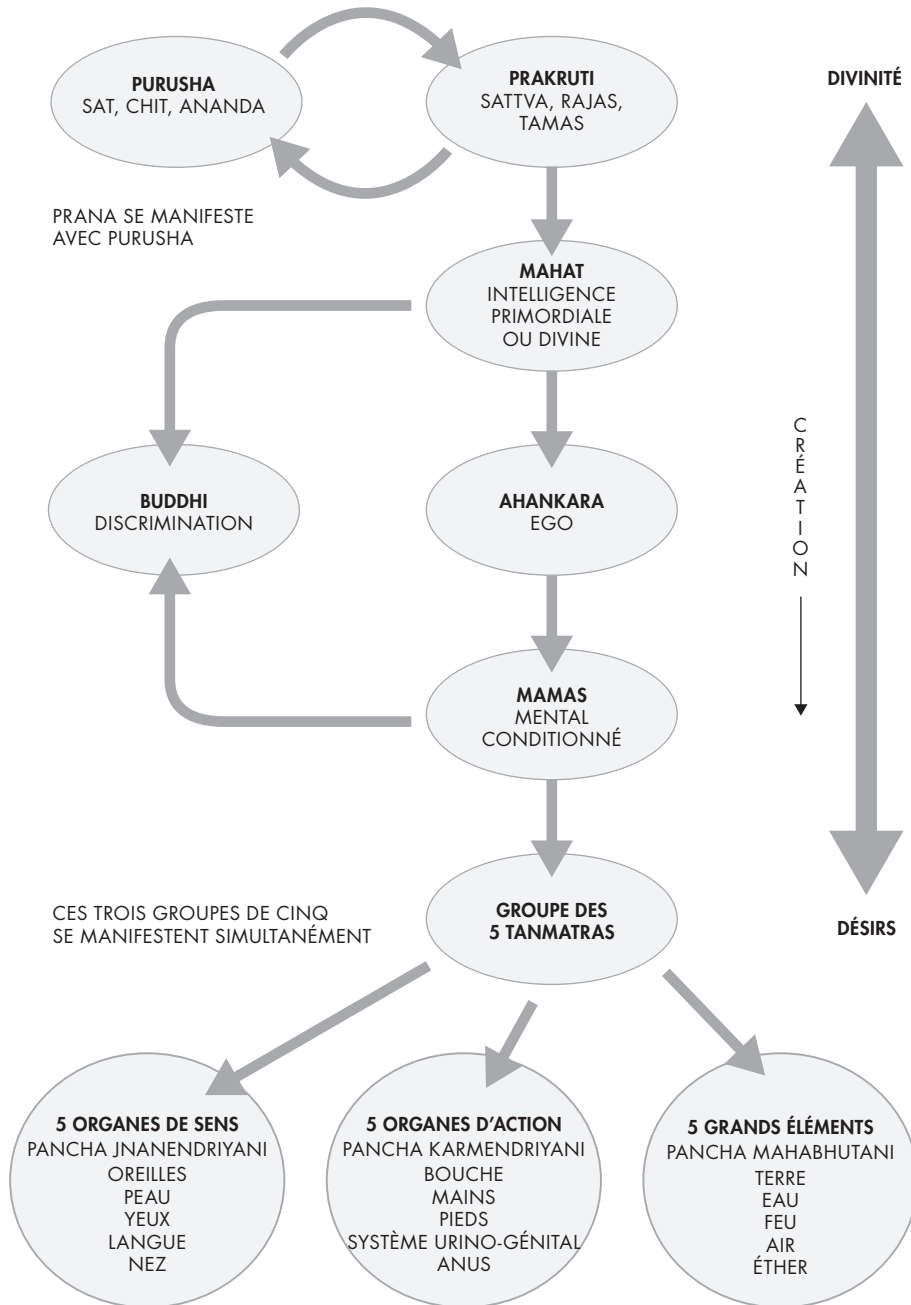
PURUSHA
SAT, CHIT, ANANDA

PRAKRUTI
SATTVA, RAJAS, TAMAS

DIVINITÉ

PRANA SE MANIFESTE AVEC PURUSHA

MAHAT
INTELLIGENCE PRIMORDIALE OU DIVINE

BUDDHI
DISCRIMINATION

AHANKARA
EGO

CRÉATION

MAMAS
MENTAL CONDITIONNÉ

CES TROIS GROUPES DE CINQ SE MANIFESTENT SIMULTANÉMENT

GROUPE DES 5 TANMATRAS

DÉSIRS

5 ORGANES DE SENS
PANCHA JNANENDRIYANI
OREILLES
PEAU
YEUX
LANGUE
NEZ

5 ORGANES D'ACTION
PANCHA KARMENDRIYANI
BOUCHE
MAINS
PIEDS
SYSTÈME URINO-GÉNITAL
ANUS

5 GRANDS ÉLÉMENTS
PANCHA MAHABHUTANI
TERRE
EAU
FEU
AIR
ÉTHER